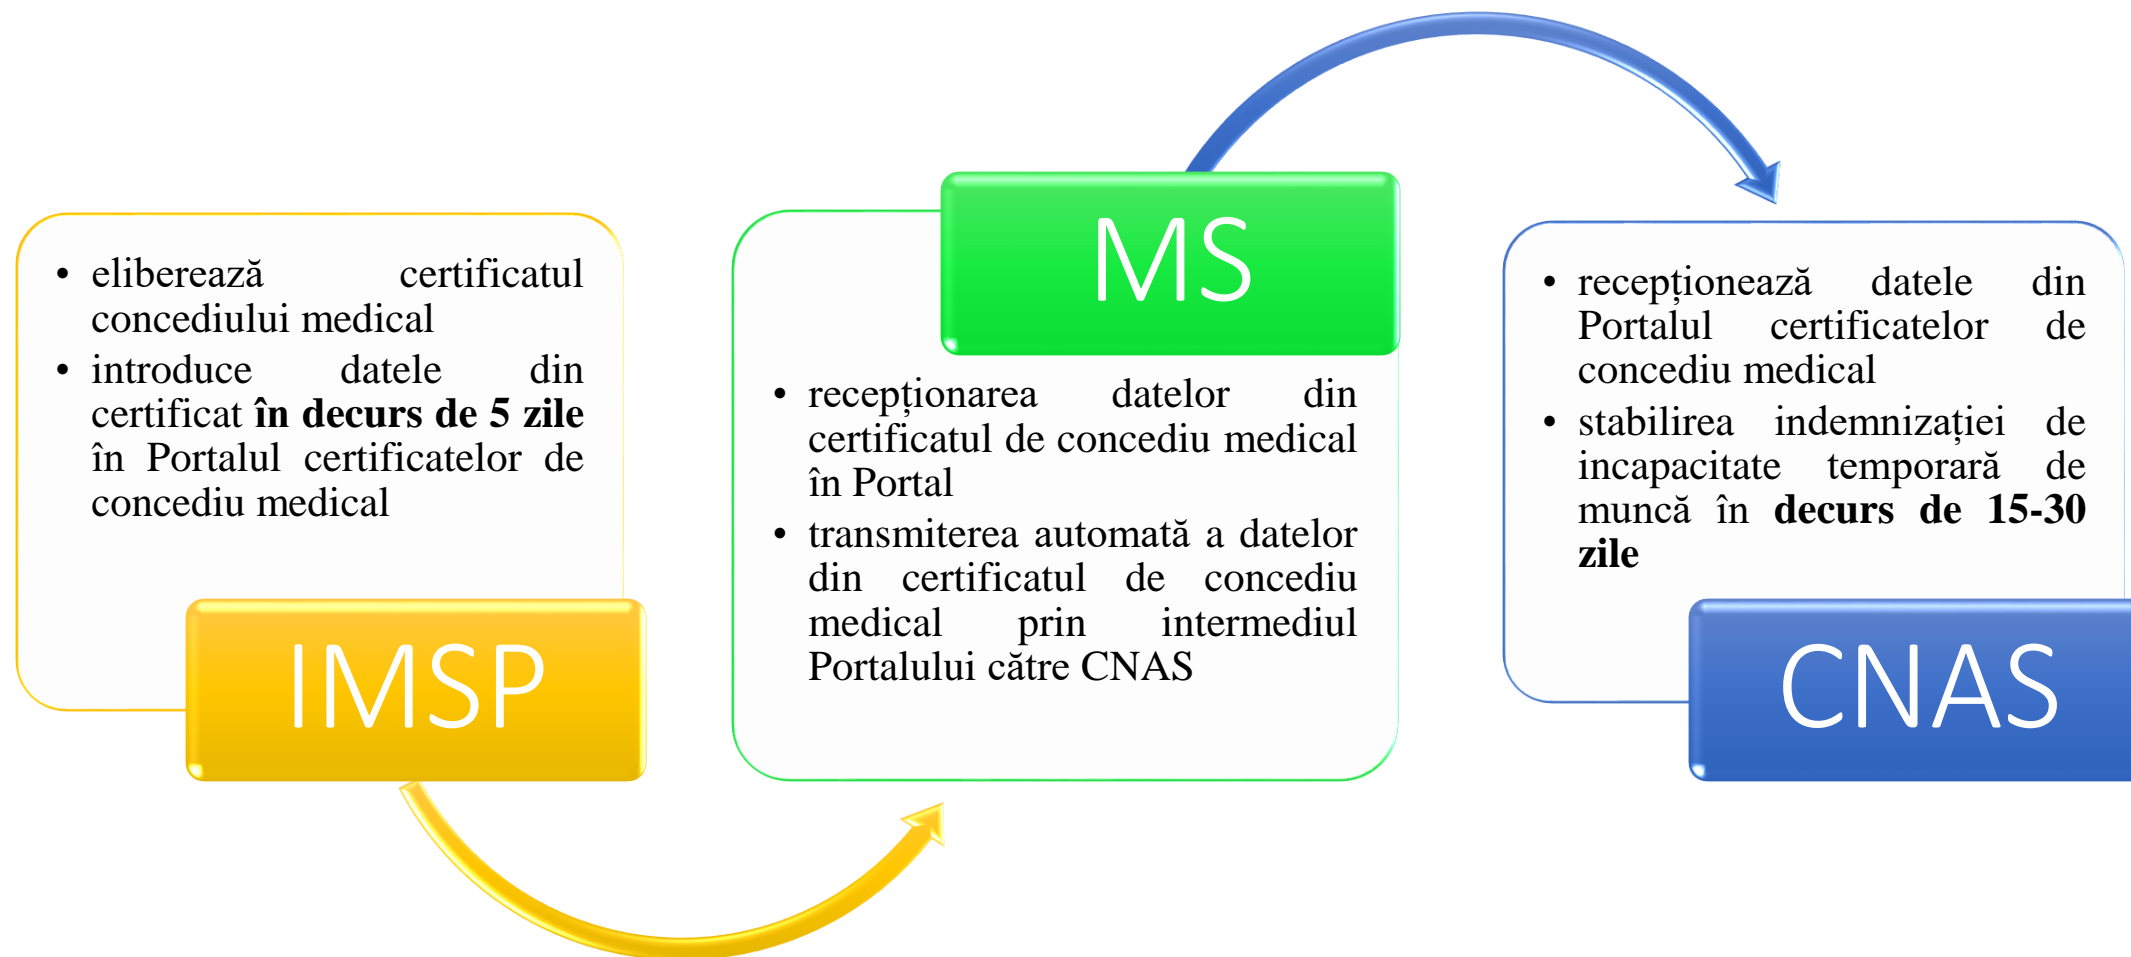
- eliberează certificatul concediului medical
- introduce datele din certificat **în decurs de 5 zile** în Portalul certificatelor de concediu medical

IMSP

MS

- recepționarea datelor din certificatul de concediu medical în Portal
- transmiterea automată a datelor din certificatul de concediu medical prin intermediul Portalului către CNAS

- recepționează datele din Portalul certificatelor de concediu medical
- stabilirea indemnizației de incapacitate temporară de muncă în **decurs de 15-30 zile**

CNAS